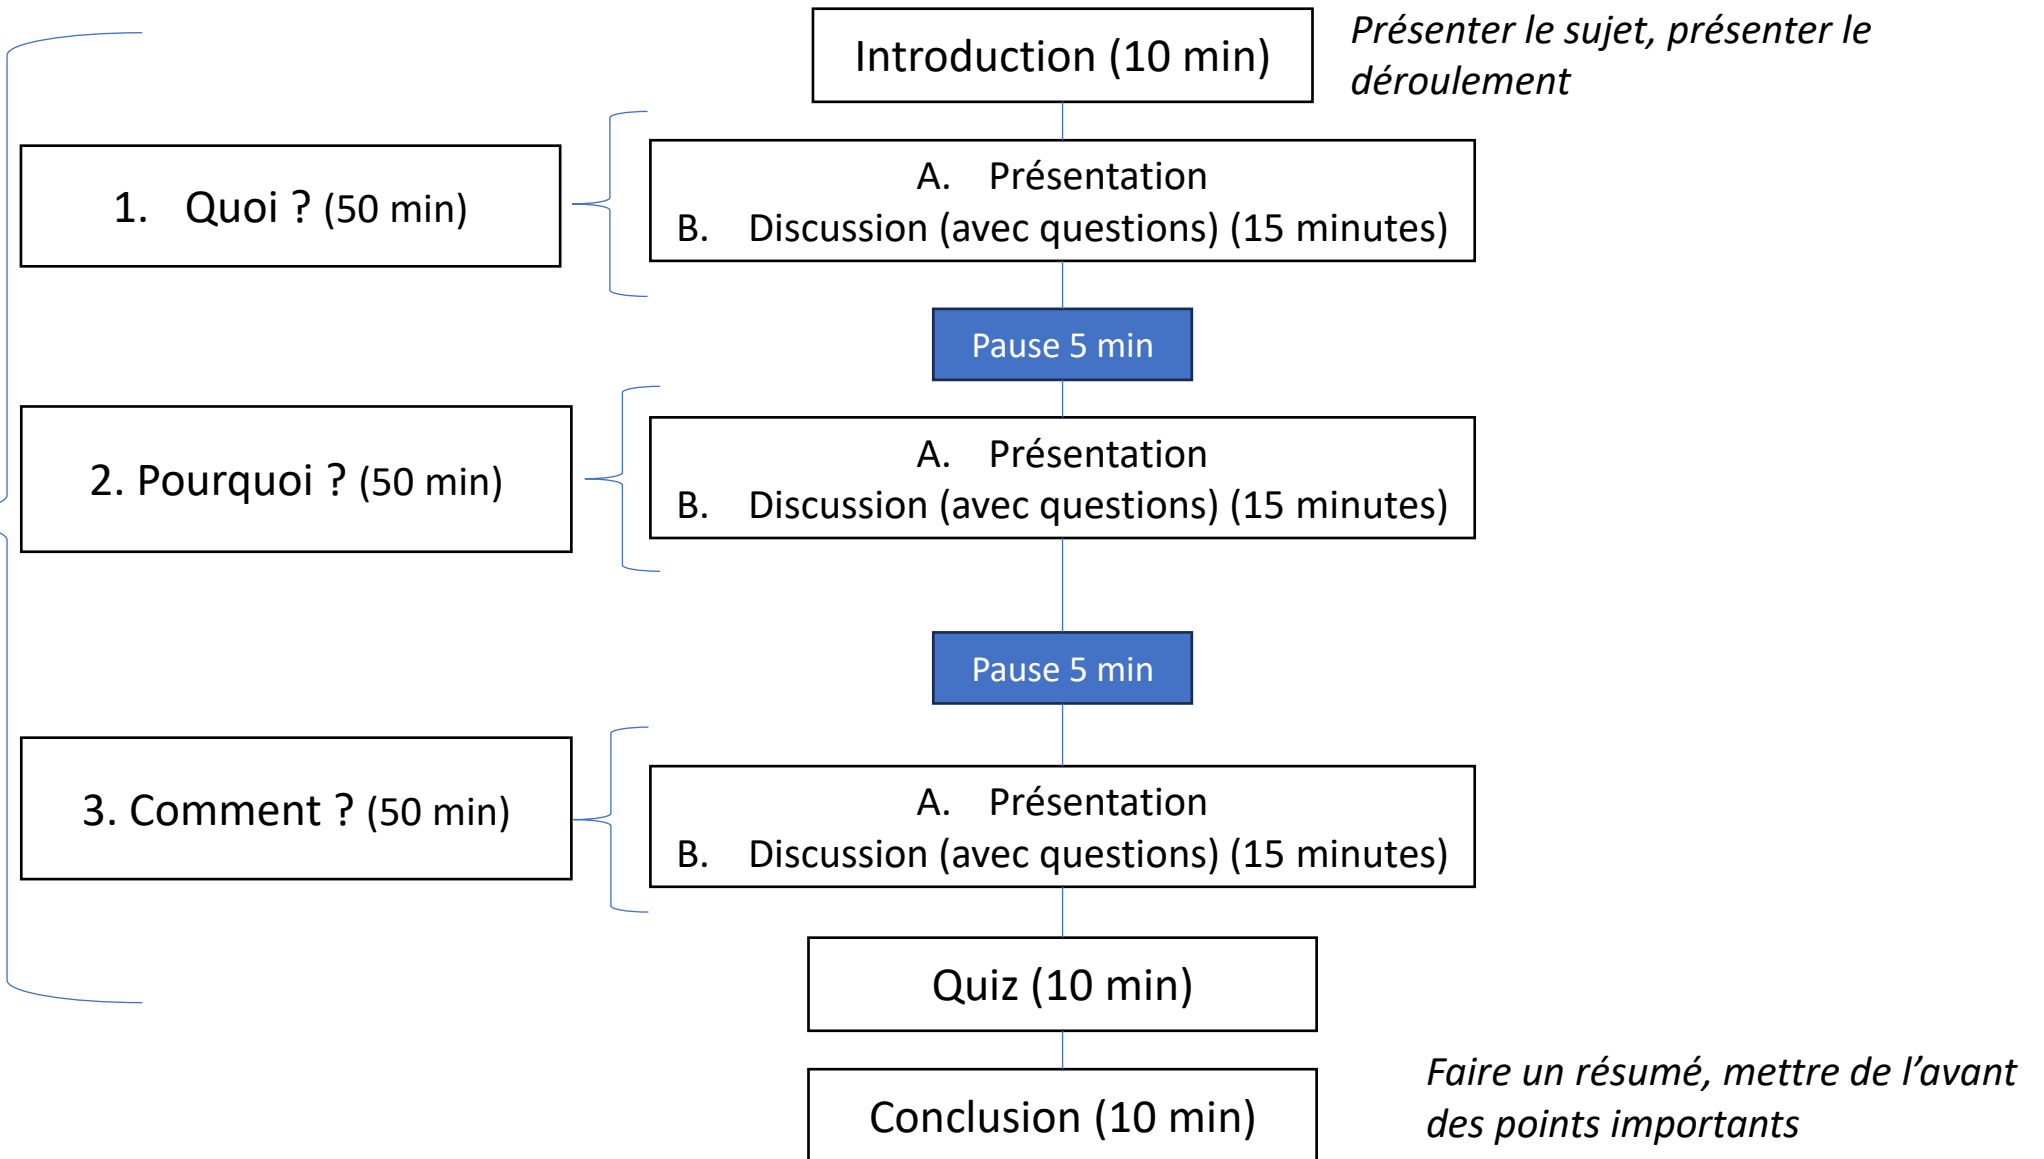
Introduction (10 min)

Présenter le sujet, présenter le déroulement

1. Quoi ? (50 min)

A. Présentation
B. Discussion (avec questions) (15 minutes)

Pause 5 min

2. Pourquoi ? (50 min)

A. Présentation
B. Discussion (avec questions) (15 minutes)

Pause 5 min

3. Comment ? (50 min)

A. Présentation
B. Discussion (avec questions) (15 minutes)

Quiz (10 min)

Conclusion (10 min)

Faire un résumé, mettre de l’avant des points importants